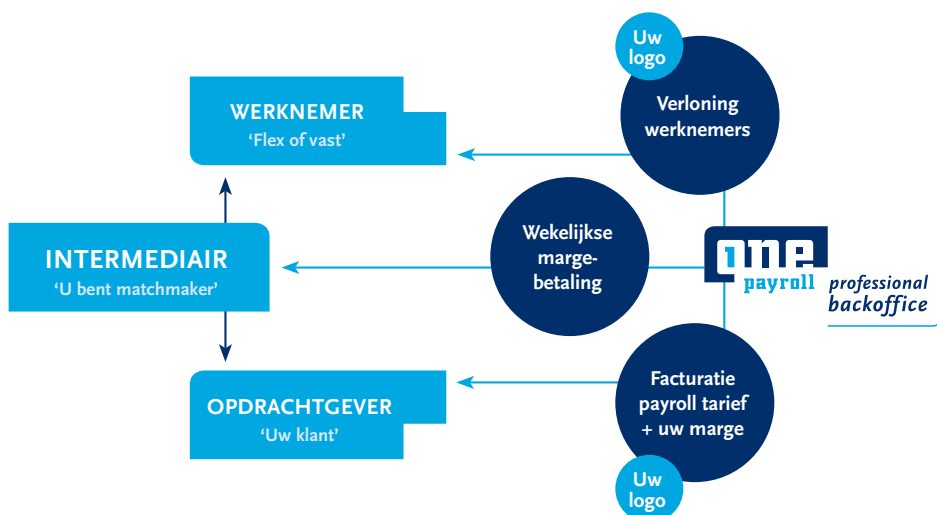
WERKNEMER
'Flex of vast'

INTERMEDIAIR
'U bent matchmaker'

OPDRACHTGEVER
'Uw klant'

Uw logo

Verloning werknemers

Wekelijkse marge-betaling

one payroll

professional backoffice

Facturatie payroll tarief + uw marge

Uw logo